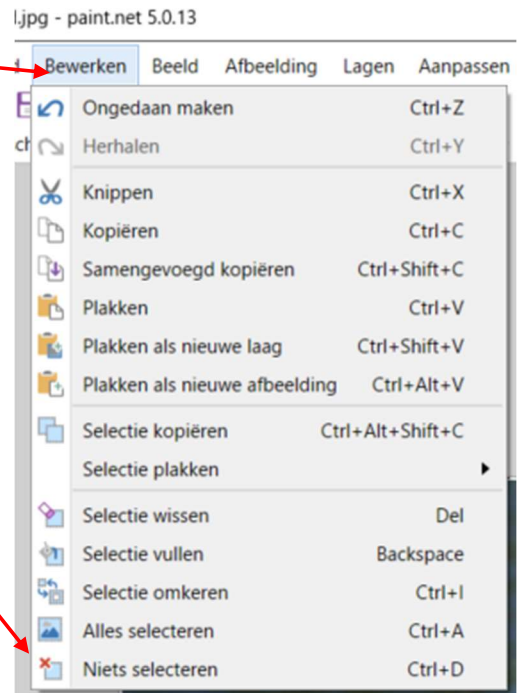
l.jpg - paint.net 5.0.13

d Bewerken Beeld Afbeelding Lagen Aanpassen

ch

Ongedaan maken Ctrl+Z
Herhalen Ctrl+Y
Knippen Ctrl+X
Kopiëren Ctrl+C
Samengevoegd kopiëren Ctrl+Shift+C
Plakken Ctrl+V
Plakken als nieuwe laag Ctrl+Shift+V
Plakken als nieuwe afbeelding Ctrl+Alt+V
Selectie kopiëren Ctrl+Alt+Shift+C
Selectie plakken
Selectie wissen Del
Selectie vullen Backspace
Selectie omkeren Ctrl+I
Alles selecteren Ctrl+A
Niets selecteren Ctrl+D